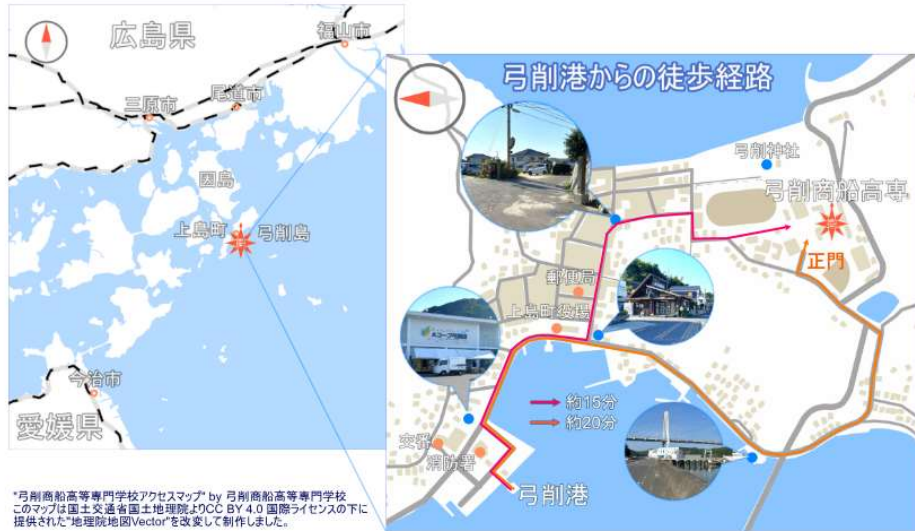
広島県
福山市
三原市
尾道市
因島
上島町
弓削島
今治市
愛媛県

弓削港からの徒歩経路
弓削神社
弓削商船高専
正門
郵便局
上島町役場
約15分
約20分
交番
消防署
弓削港

"弓削商船高等専門学校アクセスマップ" by 弓削商船高等専門学校
このマップは国土交通省国土地理院よりCC BY 4.0 国際ライセンスの下に提供された"地理院地図Vector"を改変して制作しました。